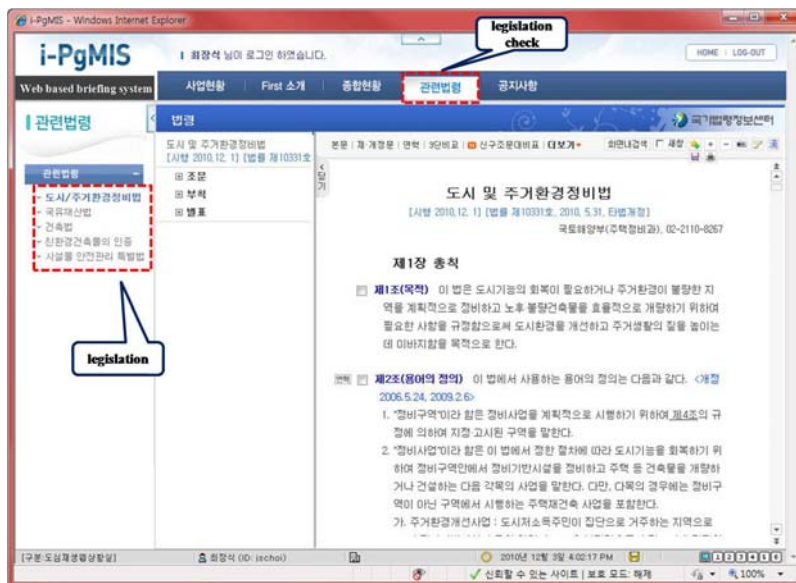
i-PgMIS - Windows Internet Explorer

i-PgMIS
Web based briefing system

I 최장식 님이 로그인 하였습니다.

legislation check

HOME | LOG-OUT

사업현황 | First 소개 | 종합현황 | 관련법령 | 공지사항

| 관련법령

법령

국가법령정보센터

관련법령

- 도시/주거환경정비법
- 국유재산법
- 건축법
- 친환경건축물의 인증
- 시설물 안전관리 특별법

legislation

도시 및 주거환경정비법 [시행 2010.12.1] [법률 제10331호

조문
부칙
별표

본문 | 제·개정문 | 연혁 | 3단비교 | 신구조문대비표 | 더보기

화면내검색

도시 및 주거환경정비법

[시행 2010.12.1] [법률 제10331호, 2010.5.31, 타법개정]

국토해양부(주택정비과), 02-2110-8267

제1장 총칙

제1조(목적) 이 법은 도시기능의 회복이 필요하거나 주거환경이 불량한 지역을 계획적으로 정비하고 노후·불량건축물을 효율적으로 개량하기 위하여 필요한 사항을 규정함으로써 도시환경을 개선하고 주거생활의 질을 높이는데 이바지함을 목적으로 한다.

제2조(용어의 정의) 이 법에서 사용하는 용어의 정의는 다음과 같다. <개정 2006.5.24, 2009.2.6>

1. "정비구역"이라 함은 정비사업을 계획적으로 시행하기 위하여 제4조의 규정에 의하여 지정·고시된 구역을 말한다.

2. "정비사업"이라 함은 이 법에서 정한 절차에 따라 도시기능을 회복하기 위하여 정비구역안에서 정비기반시설을 정비하고 주택 등 건축물을 개량하거나 건설하는 다음 각목의 사업을 말한다. 다만, 다목의 경우에는 정비구역이 아닌 구역에서 시행하는 주택재건축 사업을 포함한다.

가. 주거환경개선사업 : 도시저소득주민이 집단으로 거주하는 지역으로

[구분:도심재생평상황실]

최장식 (ID: jschoi)

2010년 12월 3일 4:02:17 PM

신뢰할 수 있는 사이트 | 보호 모드: 해제

100%